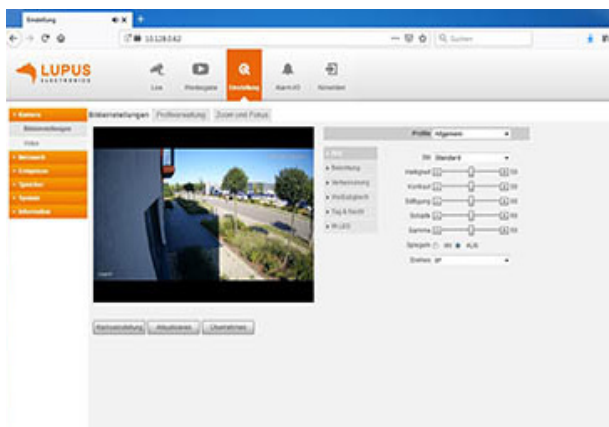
Einstellung
10.128.0.62
Suchen

LUPUS ELECTRONICS
Live
Wiedergabe
Einstellung
Alarm I/O
Abmelden

Kamera
Bildeinstellungen
Video
Netzwerk
Ereignisse
Speicher
System
Information

Bildeinstellungen
Profilverwaltung
Zoom und Fokus

Profile Allgemein

Bild
Belichtung
Verbesserung
Weißabgleich
Tag & Nacht
IR-LED

Stil Standard
Helligkeit 50
Kontrast 50
Sättigung 50
Schärfe 50
Gamma 50
Spiegeln AN AUS
Drehen 0°

Rücksetzung Aktualisieren Übernehmen